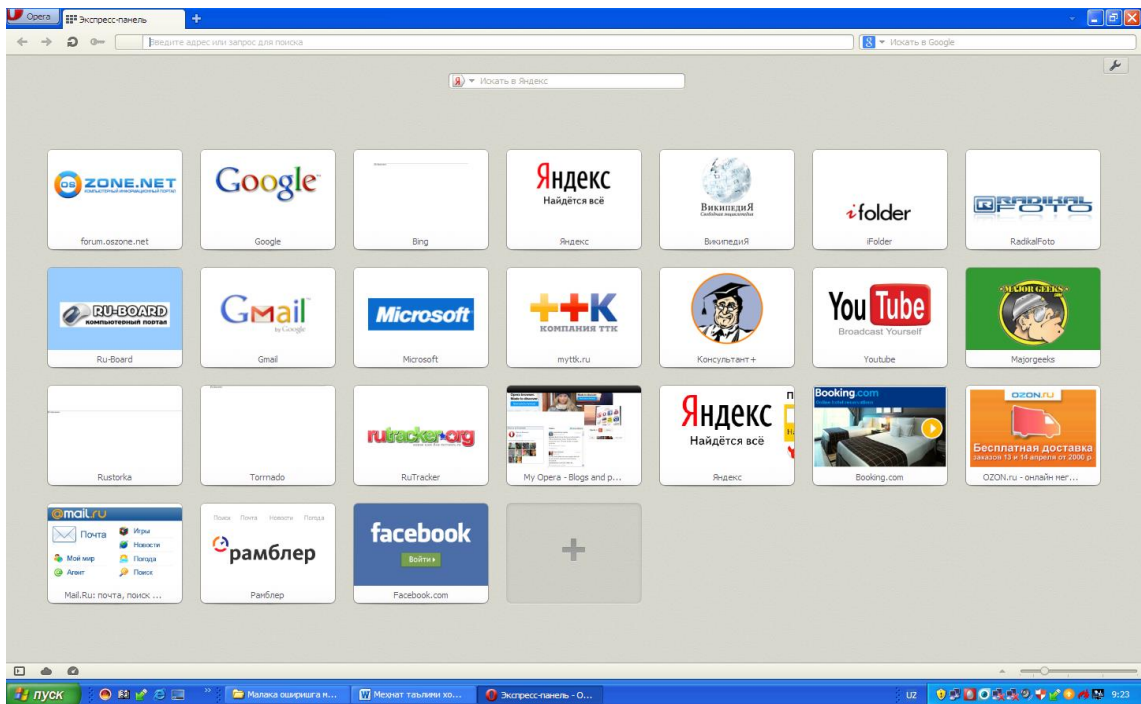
Opera
Экспресс-панель
+
Введите адрес или запрос для поиска
Искать в Google
Искать в Яндекс

OS ZONE.NET
КОМПЬЮТЕРНЫЙ ИНФОРМАЦИОННЫЙ ПОРТАЛ
forum.oszone.net

Google
Google

Bing

Яндекс
Найдётся всё
Яндекс

Википедия
Свободная энциклопедия
ВикипедиЯ

ifolder
iFolder

RADIKAL FOTO
RadikalFoto

RU-BOARD
компьютерный портал
Ru-Board

Gmail
by Google
Gmail

Microsoft
Microsoft

ТТК
КОМПАНИЯ ТТК
myttk.ru

Консультант+

YouTube
Broadcast Yourself
Youtube

MAJOR GEEKS
Majorgeeks

Rustorka

Tornado

rutracker.org
RuTracker

My Opera - Blogs and p...

Яндекс
Найдётся всё
Яндекс

Booking.com
Booking.com

OZON.ru
Бесплатная доставка
заказов 13 и 14 апреля от 2000 р
OZON.ru - онлайн нег...

@mail.ru
Почта
Игры
Новости
Мой мир
Погода
Агент
Поиск
Mail.Ru: почта, поиск ...

Поиск Почта Новости Погода
рамблер
Рамблер

facebook
Войти
Facebook.com

+

пуск
Малака оширишга н...
Мехнат таълими хо...
Экспресс-панель - О...
UZ
9:23